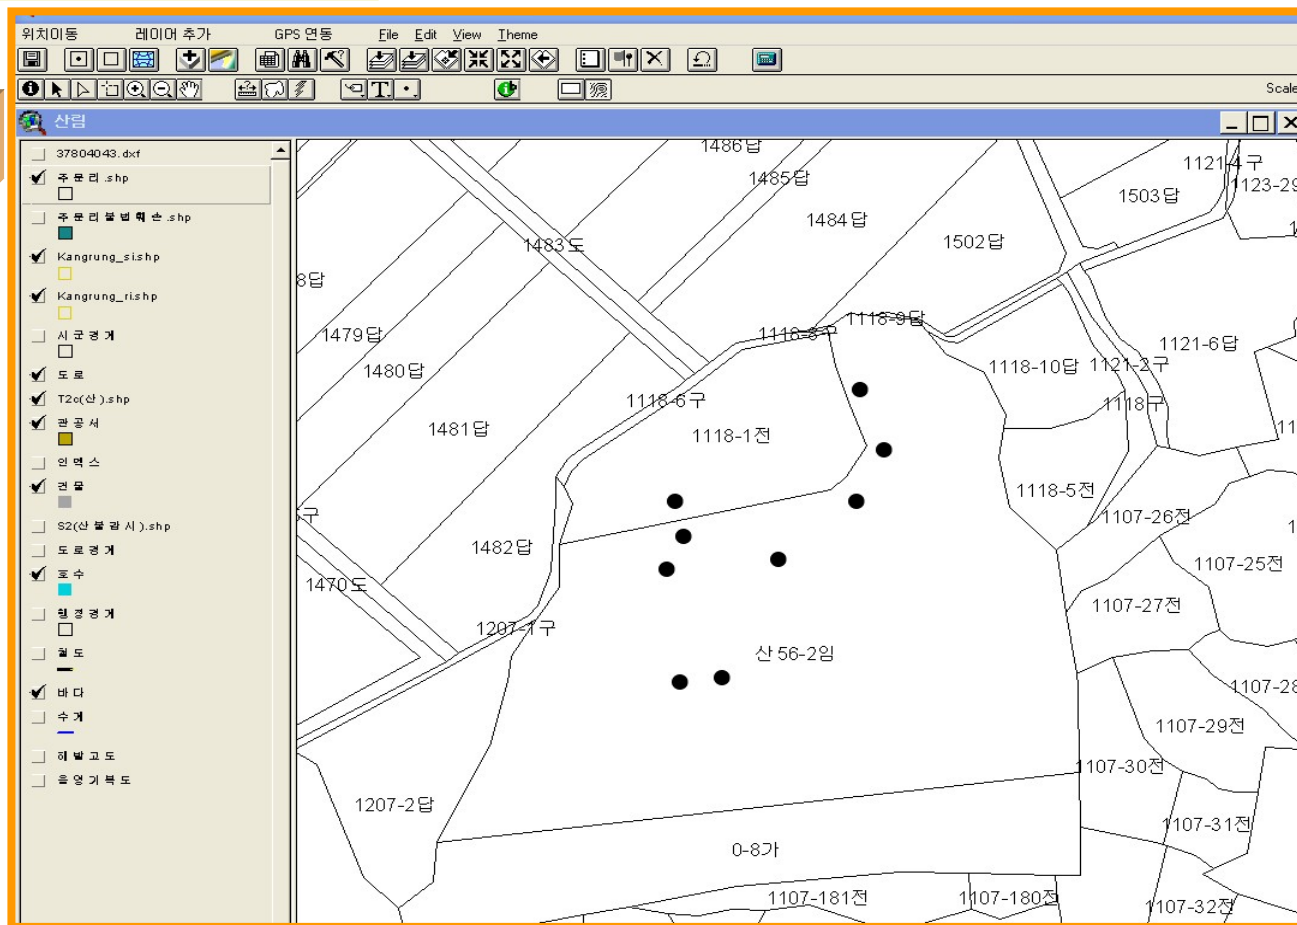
위치이동 레이어 추가 GPS 연동 File Edit View Theme

Scale

산림

37804043.dxf
주문리.shp
주문리불법훼손.shp
Kangrung_si.shp
Kangrung_ri.shp
시군경계
도로
T2o(산).shp
관공서
인덱스
건물
S2(산불감시).shp
도로경계
호수
행정경계
철도
바다
수계
해발고도
음영기복도

1486답
1485답
1484답
1483도
1502답
1503답
1121-4구
1123-29
8답
1479답
1480답
1481답
1118-8구
1118-9답
1118-10답
1121-2구
1121-6답
1118-6구
1118-1전
1118구
11
1118-5전
1107-26전
구
1482답
1470도
1107-25전
1107-27전
1207-1구
산 56-2임
1107-28
1107-29전
1107-30전
1207-2답
1107-31전
0-8가
1107-181전
1107-180전
1107-32전